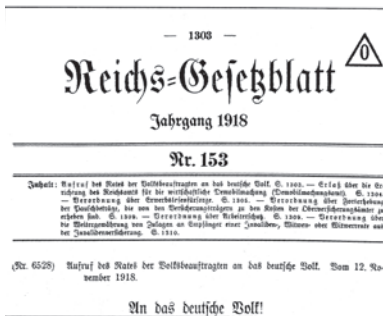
— 1303 —

Reichs=Gesetzblatt

Jahrgang 1918

Nr. 153

Inhalt: Aufruf des Rates der Volksbeauftragten an das deutsche Volk. S. 1303. — Erlaß über die Errichtung des Reichsamts für die wirtschaftliche Demobilmachung (Demobilmachungsamt). S. 1304. — Verordnung über Erwerbslosenfürsorge. S. 1305. — Verordnung über Fortzahlung der Pauschbeträge, die von den Versicherungsträgern zu den Kosten der Oberversicherungsämter zu erheben sind. S. 1308. — Verordnung über Arbeiterschutz. S. 1309. — Verordnung über die Weitergewährung von Zulagen an Empfänger einer Invaliden-, Witwen- oder Witwerrente aus der Invalidenversicherung. S. 1310.

(Nr. 6528) Aufruf des Rates der Volksbeauftragten an das deutsche Volk. Vom 12. November 1918.

An das deutsche Volk!